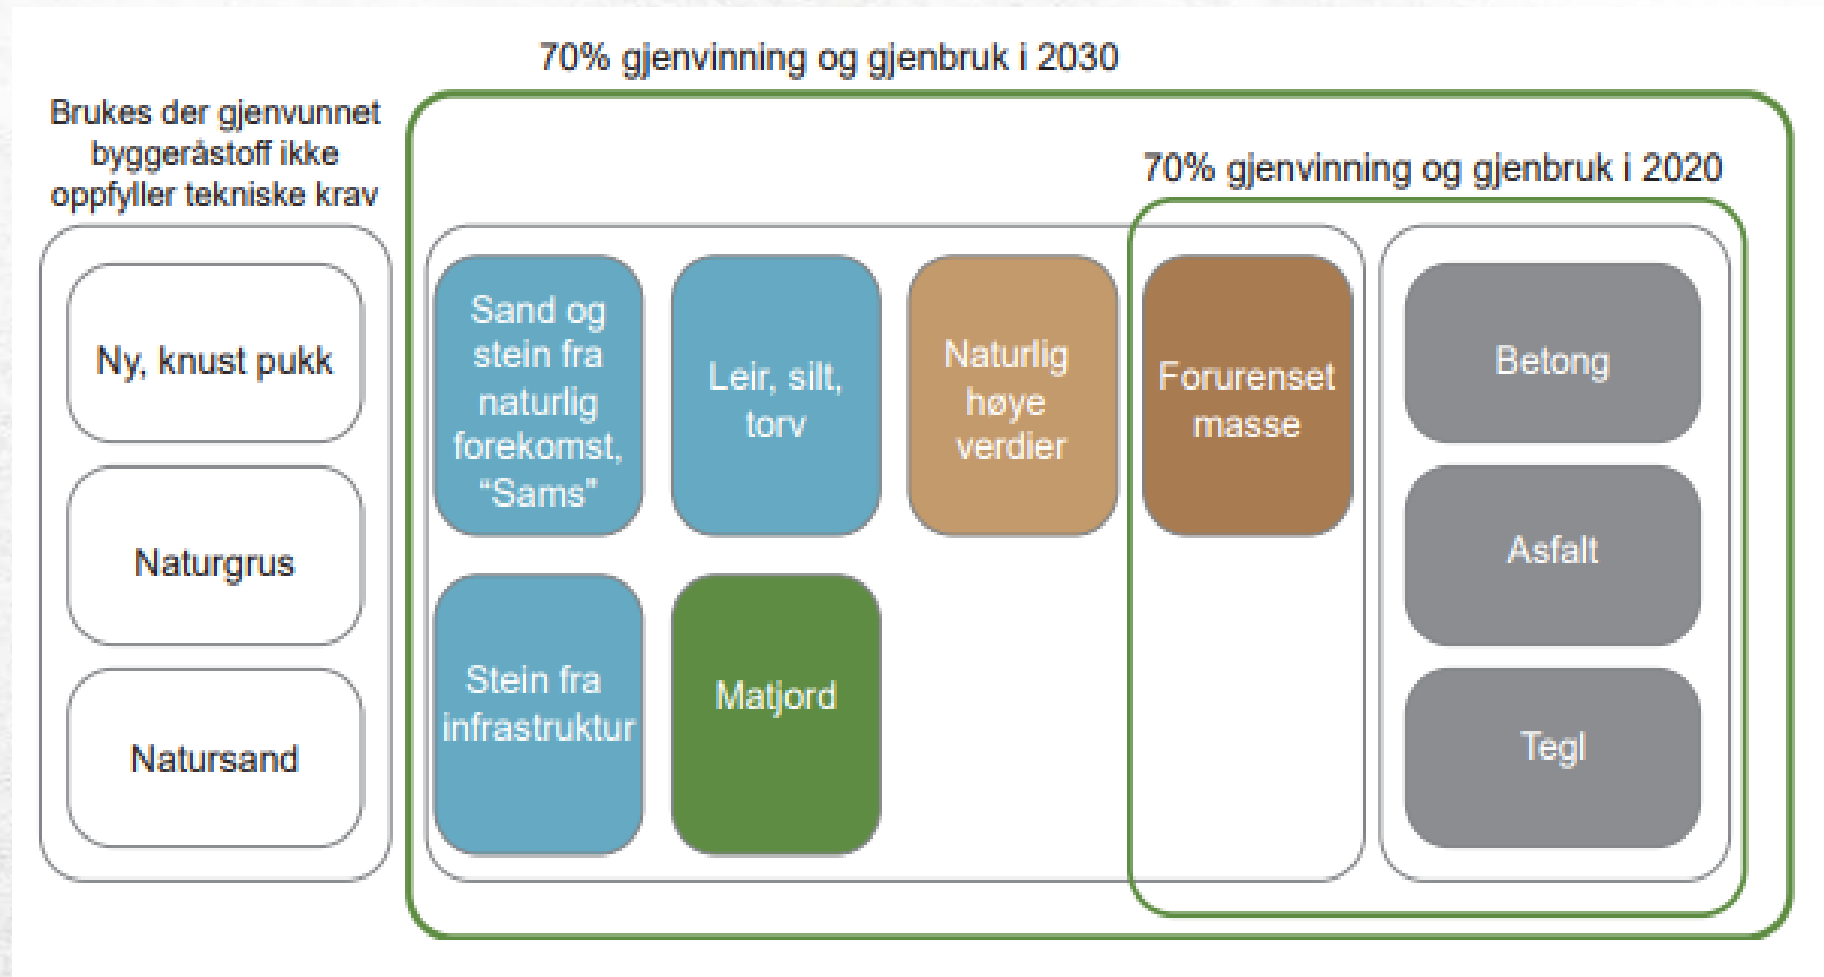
70% gjenvinning og gjenbruk i 2030

Brukes der gjenvunnet byggeråstoff ikke oppfyller tekniske krav

Ny, knust pukk

Naturgrus

Natursand

70% gjenvinning og gjenbruk i 2020

Sand og stein fra naturlig forekomst, "Sams"

Leir, silt, torv

Naturlig høye verdier

Forurenset masse

Betong

Asfalt

Tegl

Stein fra infrastruktur

Matjord